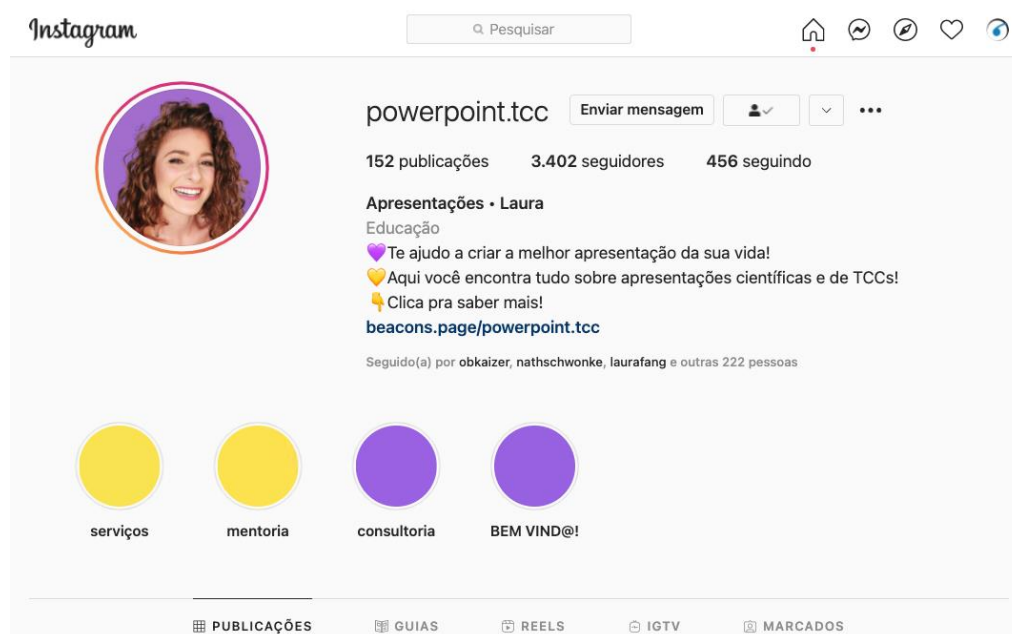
Instagram

Pesquisar

powerpoint.tcc

Enviar mensagem

•••

152 publicações 3.402 seguidores 456 seguindo

Apresentações • Laura
Educação
💜Te ajudo a criar a melhor apresentação da sua vida!
💛Aqui você encontra tudo sobre apresentações científicas e de TCCs!
👇Clica pra saber mais!
beacons.page/powerpoint.tcc

Seguido(a) por obkaizer, nathschwonke, laurafang e outras 222 pessoas

serviços

mentoria

consultoria

BEM VIND@!

PUBLICAÇÕES GUIAS REELS IGTV MARCADOS